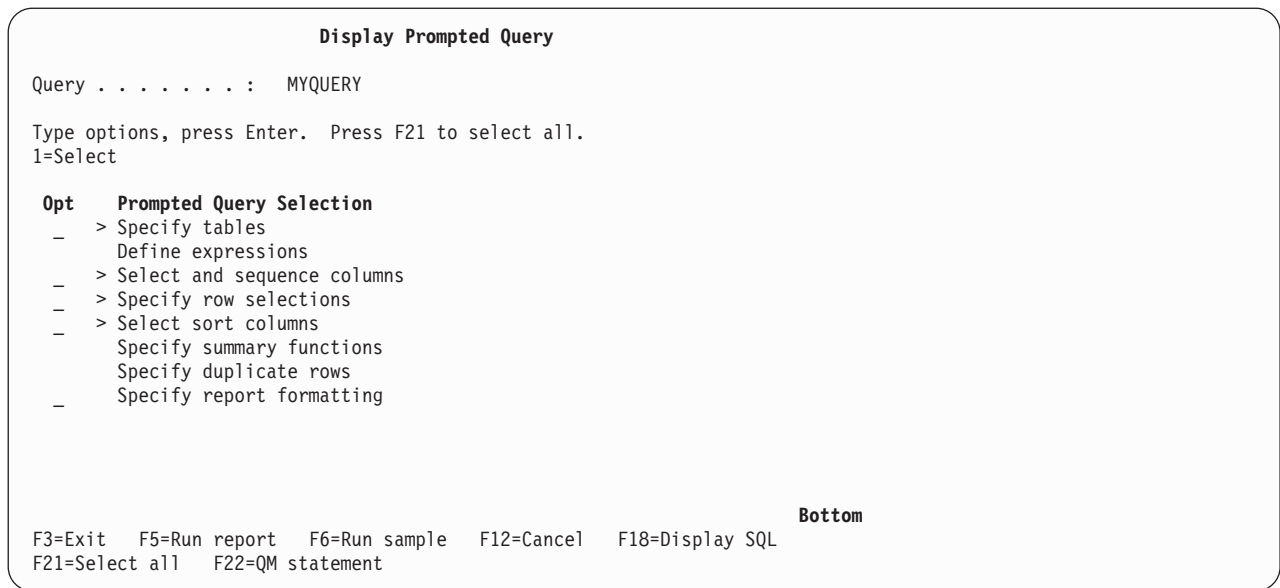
Display Prompted Query

Query . . . . . . . : MYQUERY

Type options, press Enter. Press F21 to select all.
1=Select

| Opt | Prompted Query Selection |
|---|---|
| _ | > Specify tables |
| | Define expressions |
| _ | > Select and sequence columns |
| _ | > Specify row selections |
| _ | > Select sort columns |
| | Specify summary functions |
| | Specify duplicate rows |
| _ | Specify report formatting |

Bottom

F3=Exit F5=Run report F6=Run sample F12=Cancel F18=Display SQL
F21=Select all F22=QM statement